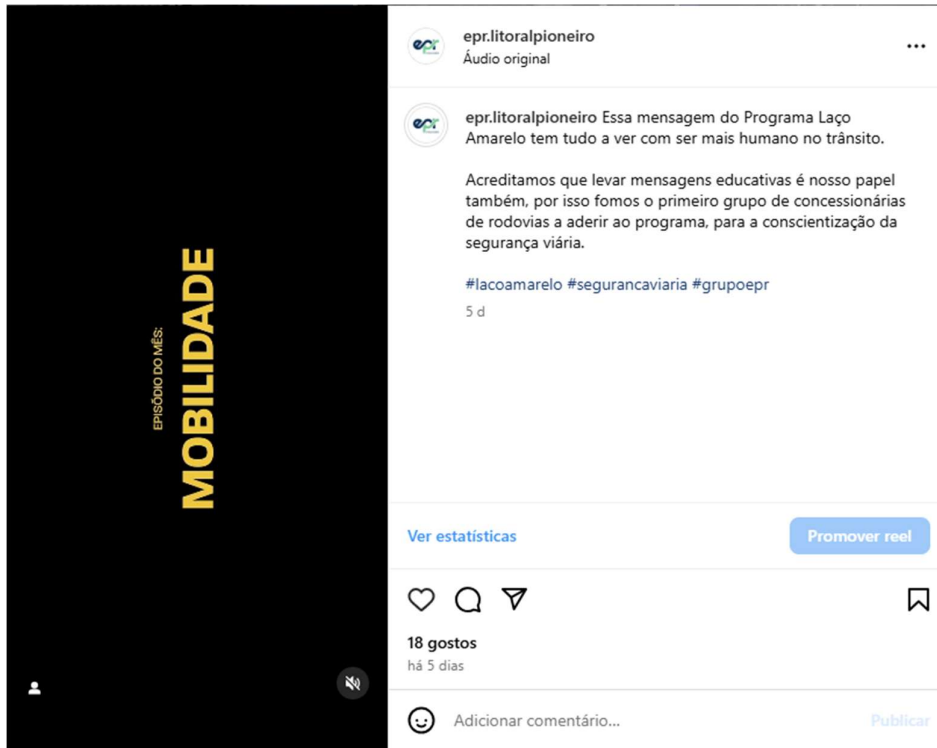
EPISÓDIO DO MÊS:
MOBILIDADE

epr

epr.litoralpioneiro
Áudio original

...

epr

epr.litoralpioneiro Essa mensagem do Programa Laço Amarelo tem tudo a ver com ser mais humano no trânsito.

Acreditamos que levar mensagens educativas é nosso papel também, por isso fomos o primeiro grupo de concessionárias de rodovias a aderir ao programa, para a conscientização da segurança viária.

#lacoamarelo #segurancaviaria #grupoepr
5 d

Ver estatísticas

Promover reel

18 gostos
há 5 dias

Adicionar comentário...

Publicar